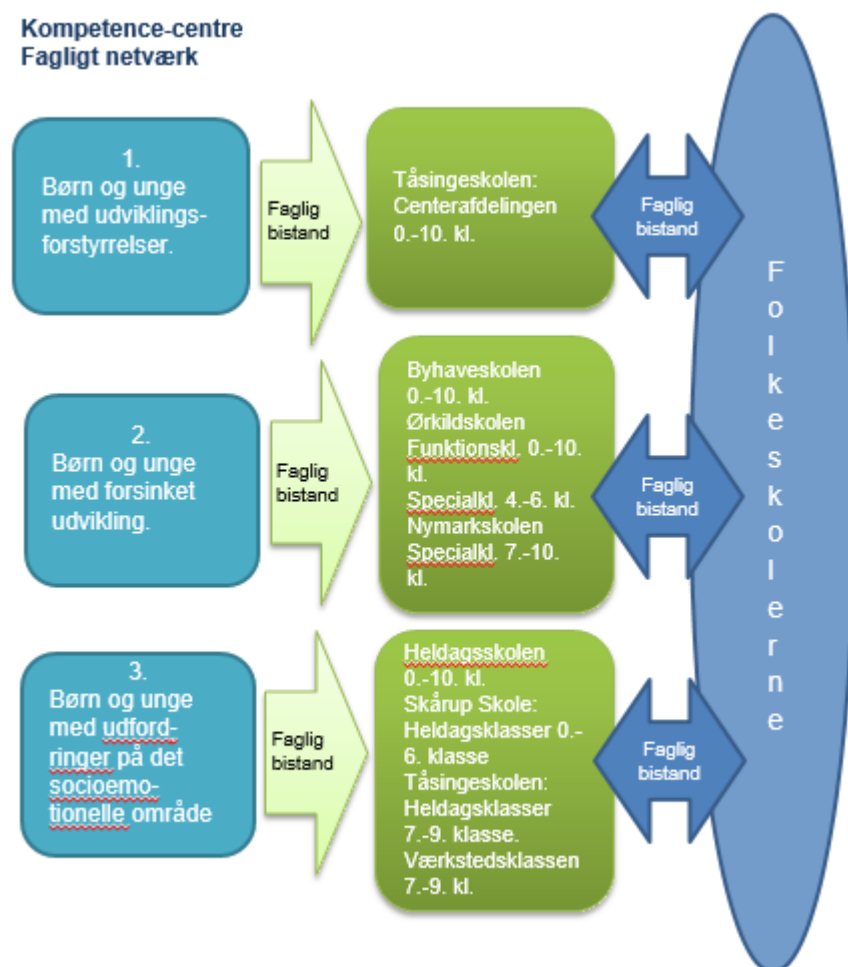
Kompetence-centre
Fagligt netværk

1.
Børn og unge med udviklingsforstyrrelser.

Faglig bistand

Tåsingeskolen: Centerafdelingen 0.-10. kl.

Faglig bistand

2.
Børn og unge med forsinket udvikling.

Faglig bistand

Byhaveskolen 0.-10. kl.
Ørkildskolen Funktionskl. 0.-10. kl.
Specialkl. 4.-6. kl.
Nymarkskolen Specialkl. 7.-10. kl.

Faglig bistand

3.
Børn og unge med udfordringer på det socioemotionelle område

Faglig bistand

Heldagsskolen 0.-10. kl.
Skårup Skole: Heldagsklasser 0.-6. klasse
Tåsingeskolen: Heldagsklasser 7.-9. klasse.
Værkstedsklassen 7.-9. kl.

Faglig bistand

Folkeskolerne